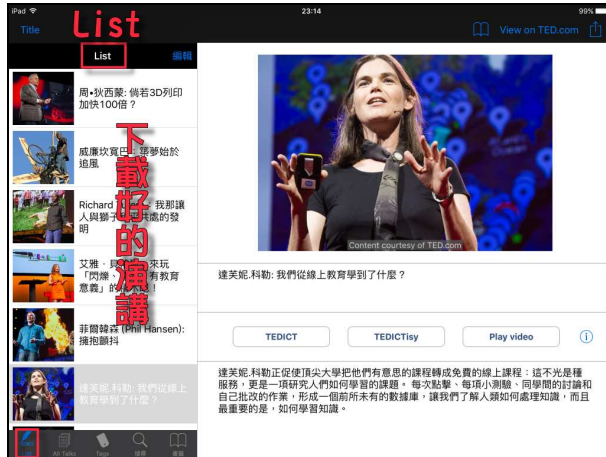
iPad 23:14 99%

Title List List 編輯

View on TED.com

周·狄西蒙: 倘若3D列印加快100倍？

威廉坎寬巴：築夢始於追風

Richard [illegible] 我那讓人與獅子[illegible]共處的發明

艾雅·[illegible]來玩「閃爍」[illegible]有教育意義」的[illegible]！

菲爾韓森 (Phil Hansen): 擁抱顫抖

達芙妮.科勒: 我們從線上教育學到了什麼？

下載好的演講

Content courtesy of TED.com

達芙妮.科勒: 我們從線上教育學到了什麼？

TEDICT TEDICTisy Play video

達芙妮.科勒正促使頂尖大學把他們有意思的課程轉成免費的線上課程：這不光是種服務，更是一項研究人們如何學習的課題。每次點擊、每項小測驗、同學間的討論和自己批改的作業，形成一個前所未有的數據庫，讓我們了解人類如何處理知識，而且最重要的是，如何學習知識。

All Talks Tags 搜尋 書籤